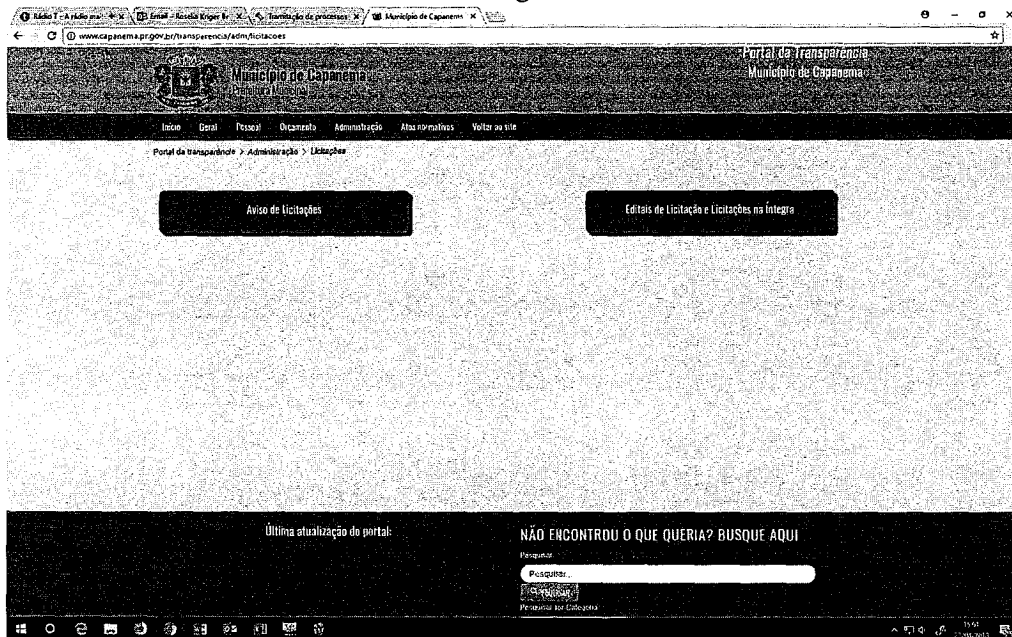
Rádio T - A rádio mai × | Email - Rosela Kriger × | Tramitação de processos × | Município de Capanema ×

www.capanema.pr.gov.br/transparencia/adm/licitacoes

Município de Capanema
Prefeitura Municipal

Portal da Transparência
Município de Capanema

Início Geral Pessoal Orçamento Administração Atos normativos Voltar ao site

Portal da transparência > Administração > Licitações

Aviso de Licitações

Editais de Licitação e Licitações na Íntegra

Última atualização do portal:

NÃO ENCONTROU O QUE QUERIA? BUSQUE AQUI

Pesquisar

Pesquisar...

Pesquisar

Pesquisar por Categoria

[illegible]